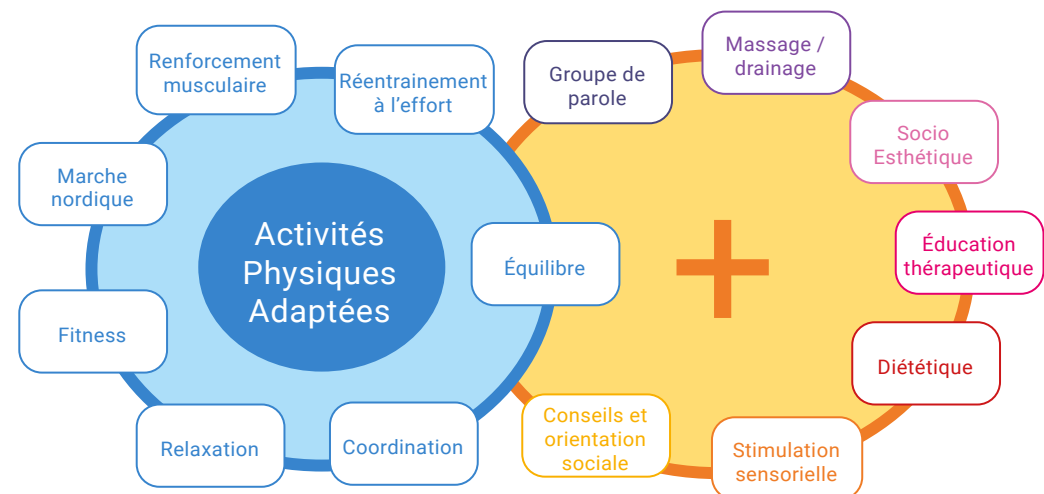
Activités Physiques Adaptées

Renforcement musculaire

Réentrainement à l'effort

Marche nordique

Équilibre

Fitness

Relaxation

Coordination

Groupe de parole

Massage / drainage

Socio Esthétique

Éducation thérapeutique

Diététique

Conseils et orientation sociale

Stimulation sensorielle